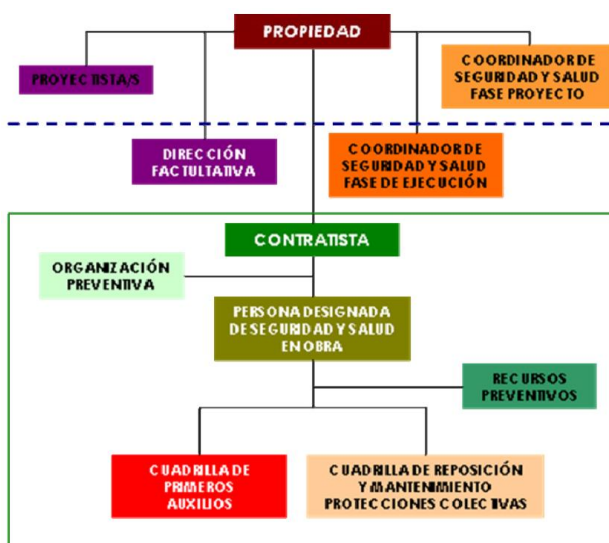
PROPIEDAD

PROYECTISTA/S

COORDINADOR DE SEGURIDAD Y SALUD FASE PROYECTO

DIRECCIÓN FACTULTATIVA

COORDINADOR DE SEGURIDAD Y SALUD FASE DE EJECUCIÓN

CONTRATISTA

ORGANIZACIÓN PREVENTIVA

PERSONA DESIGNADA DE SEGURIDAD Y SALUD EN OBRA

RECURSOS PREVENTIVOS

CUADRILLA DE PRIMEROS AUXILIOS

CUADRILLA DE REPOSICIÓN Y MANTENIMIENTO PROTECCIONES COLECTIVAS